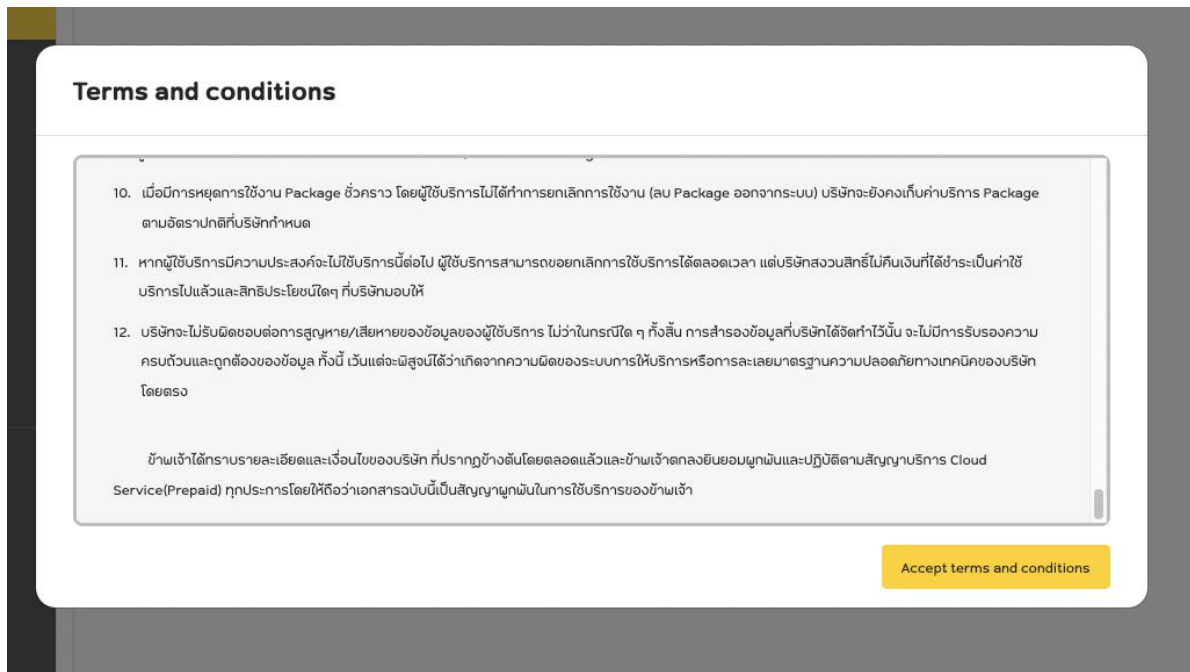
Terms and conditions

10. เมื่อมีการหยุดการใช้งาน Package ชั่วคราว โดยผู้ใช้บริการไม่ได้ทำการยกเลิกการใช้งาน (ลบ Package ออกจากระบบ) บริษัทจะยังคงเก็บค่าบริการ Package ตามอัตราปกติที่บริษัทกำหนด

11. หากผู้ใช้บริการมีความประสงค์จะไม่ใช้บริการนี้ต่อไป ผู้ใช้บริการสามารถขอยกเลิกการใช้บริการได้ตลอดเวลา แต่บริษัทสงวนสิทธิ์ไม่คืนเงินที่ได้ชำระเป็นค่าใช้บริการไปแล้วและสิทธิประโยชน์ใดๆ ที่บริษัทมอบให้

12. บริษัทจะไม่รับผิดชอบต่อการสูญหาย/เสียหายของข้อมูลของผู้ใช้บริการ ไม่ว่าในกรณีใด ๆ ทั้งสิ้น การสำรองข้อมูลที่บริษัทได้จัดทำไว้นั้น จะไม่มีการรับรองความครบถ้วนและถูกต้องของข้อมูล ทั้งนี้ เว้นแต่จะพิสูจน์ได้ว่าเกิดจากความผิดของระบบการให้บริการหรือการละเลยมาตรฐานความปลอดภัยทางเทคนิคของบริษัทโดยตรง

ข้าพเจ้าได้ทราบรายละเอียดและเงื่อนไขของบริษัท ที่ปรากฏข้างต้นโดยตลอดแล้วและข้าพเจ้าตกลงยินยอมผูกพันและปฏิบัติตามสัญญาบริการ Cloud Service(Prepaid) ทุกประการโดยให้ถือว่าเอกสารฉบับนี้เป็นสัญญาผูกพันในการใช้บริการของข้าพเจ้า

Accept terms and conditions